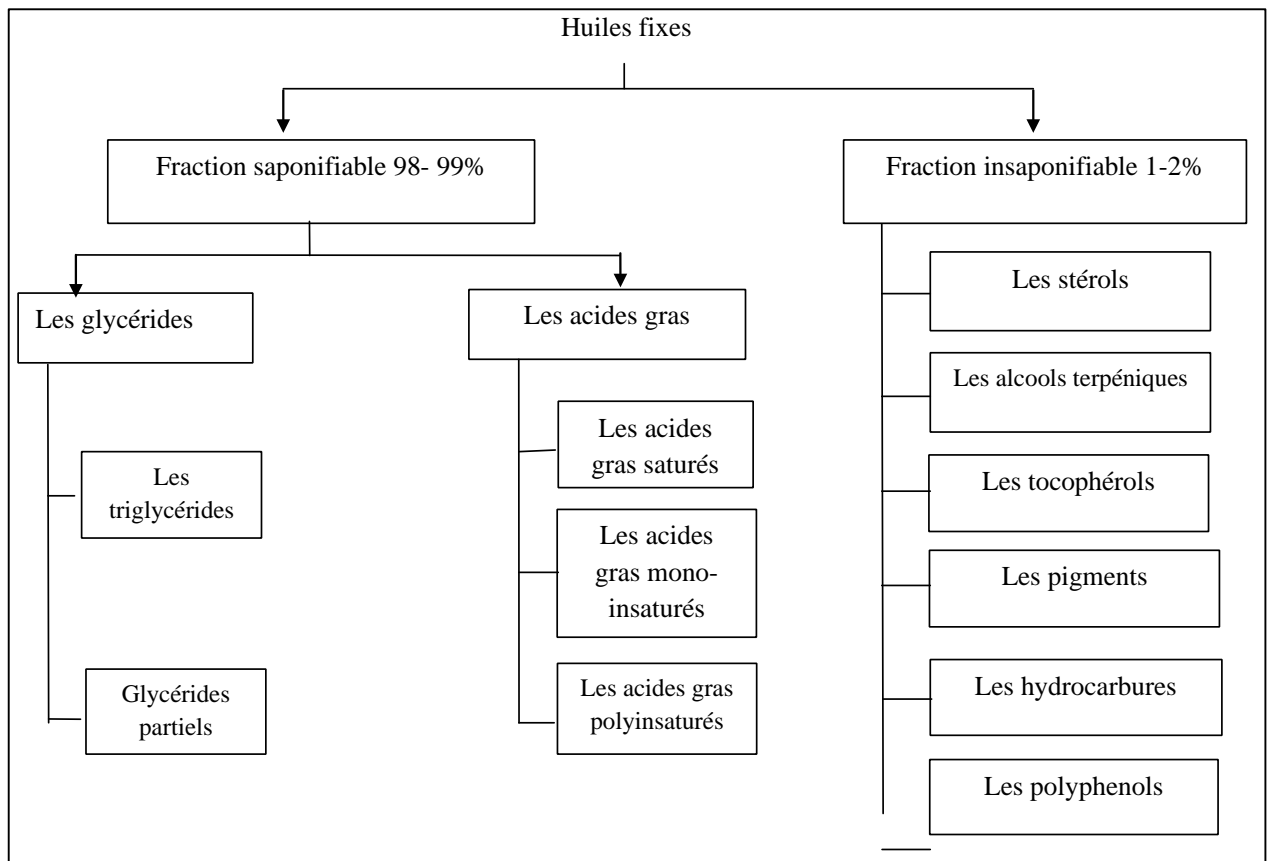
Huiles fixes

Fraction saponifiable 98- 99%

Fraction insaponifiable 1-2%

Les glycérides

Les triglycérides

Glycérides partiels

Les acides gras

Les acides gras saturés

Les acides gras mono-insaturés

Les acides gras polyinsaturés

Les stérols

Les alcools terpéniques

Les tocophérols

Les pigments

Les hydrocarbures

Les polyphenols